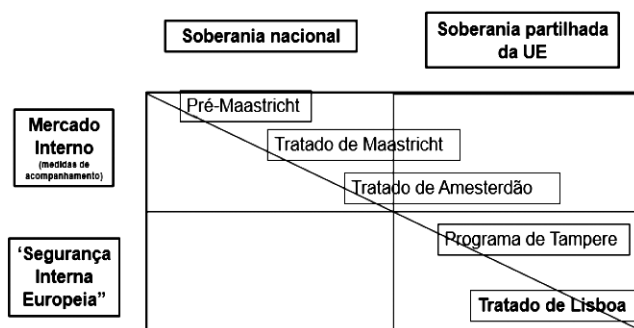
Soberania nacional

Soberania partilhada da UE

Mercado Interno
(medidas de acompanhamento)

'Segurança Interna Europeia"

Pré-Maastricht

Tratado de Maastricht

Tratado de Amesterdão

Programa de Tampere

Tratado de Lisboa